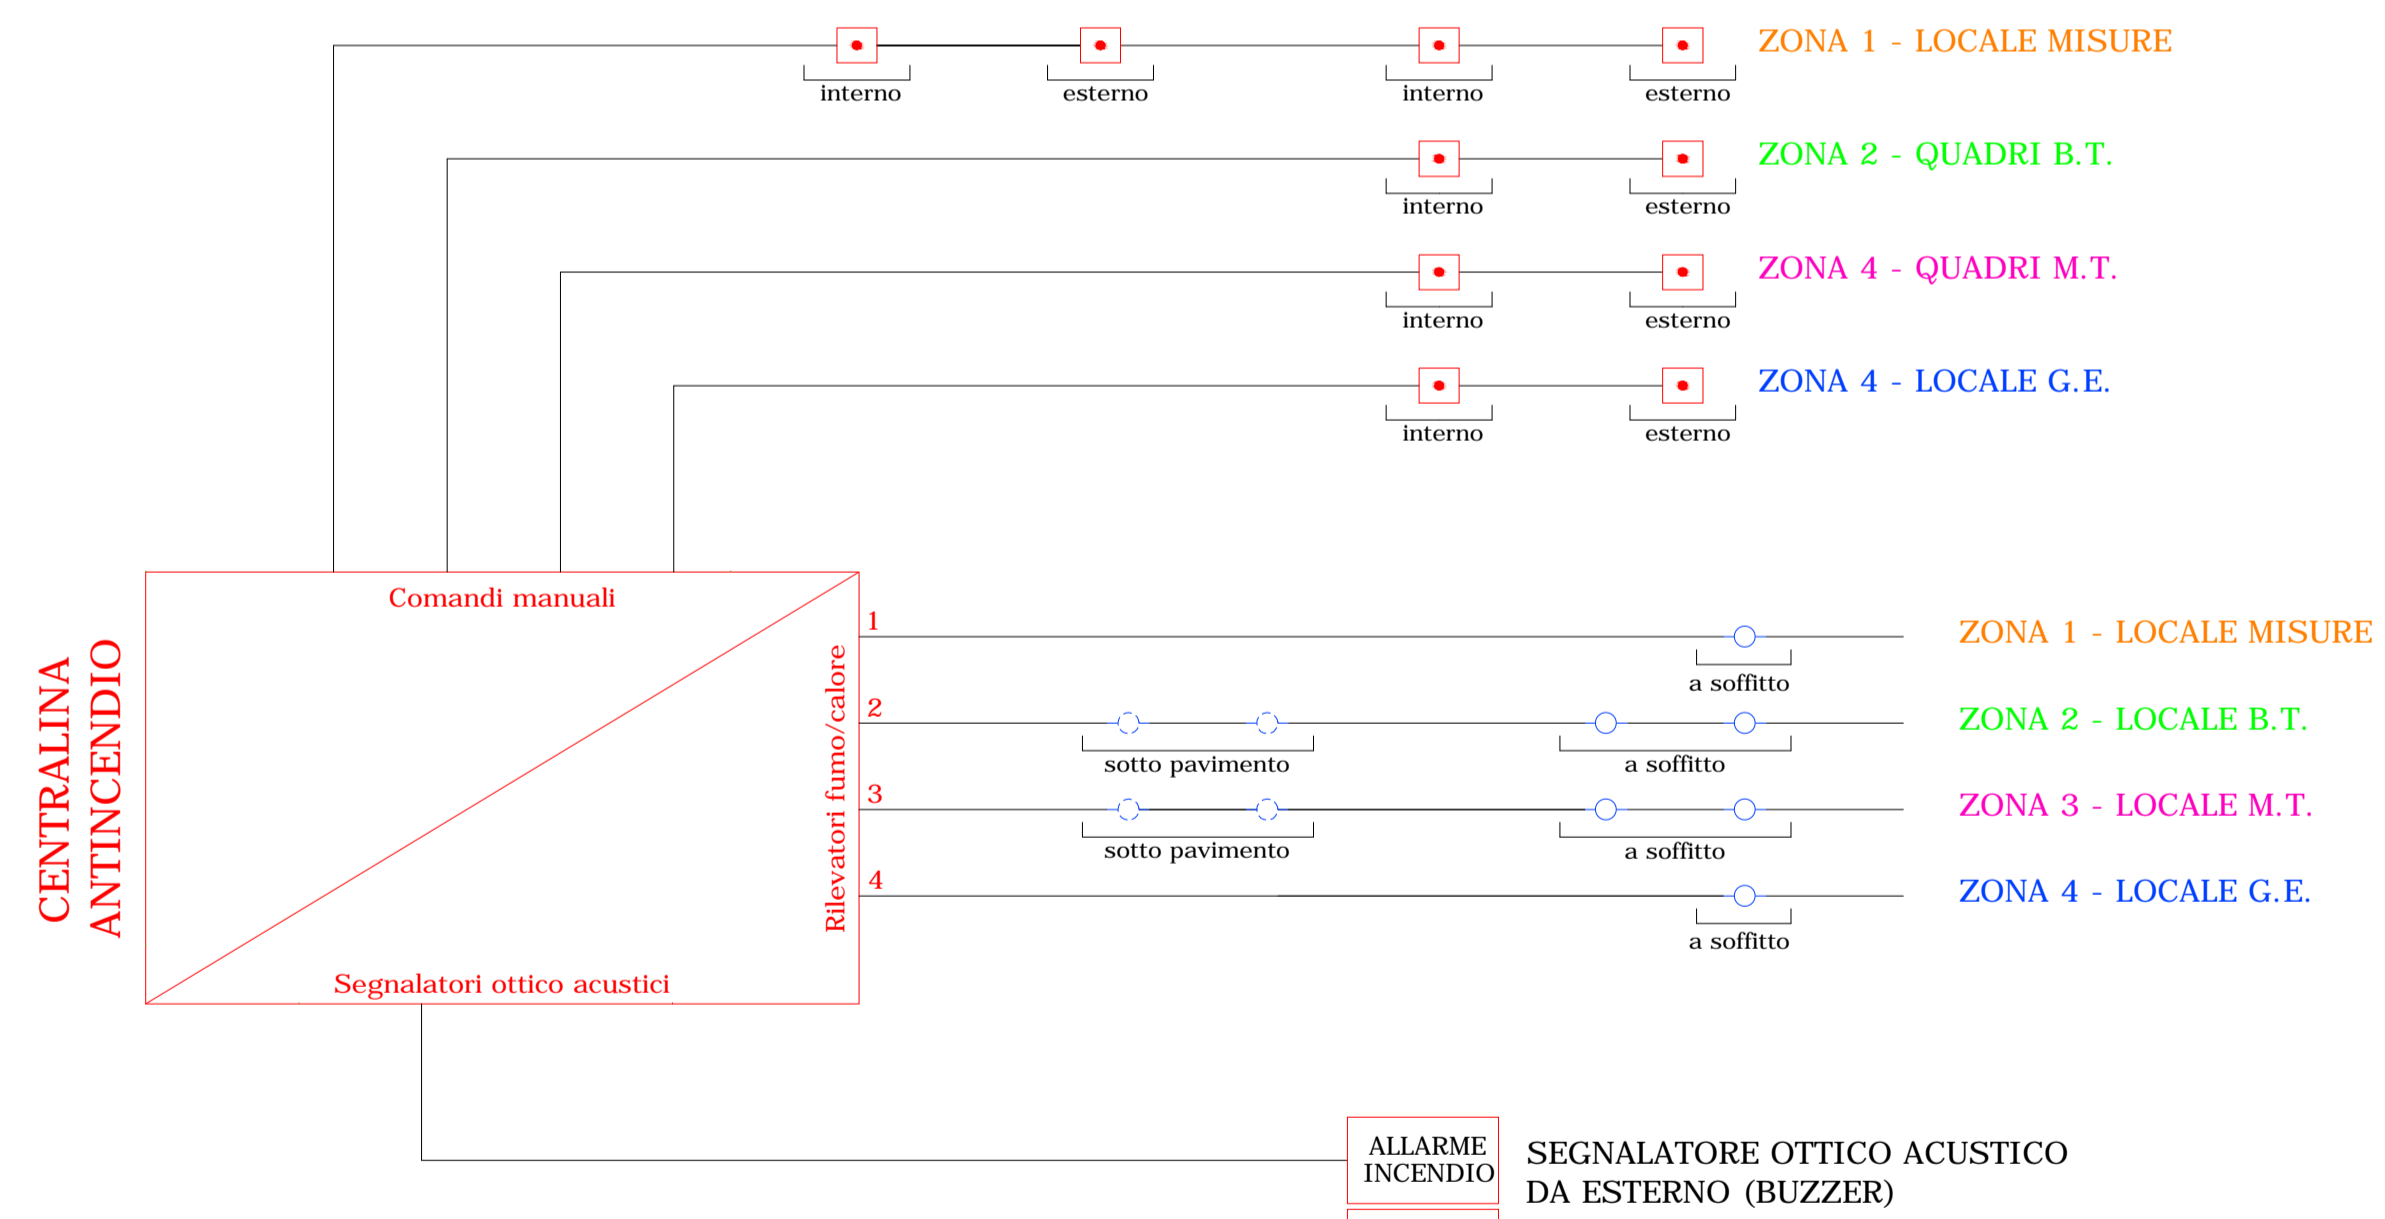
interno esterno interno esterno ZONA 1 - LOCALE MISURE

interno esterno ZONA 2 - QUADRI B.T.

interno esterno ZONA 4 - QUADRI M.T.

interno esterno ZONA 4 - LOCALE G.E.

CENTRALINA ANTINCENDIO

Comandi manuali

Rilevatori fumo/calore

Segnalatori ottico acustici

1
a soffitto
ZONA 1 - LOCALE MISURE

2
sotto pavimento
a soffitto
ZONA 2 - LOCALE B.T.

3
sotto pavimento
a soffitto
ZONA 3 - LOCALE M.T.

4
a soffitto
ZONA 4 - LOCALE G.E.

ALLARME INCENDIO

SEGNALATORE OTTICO ACUSTICO DA ESTERNO (BUZZER)